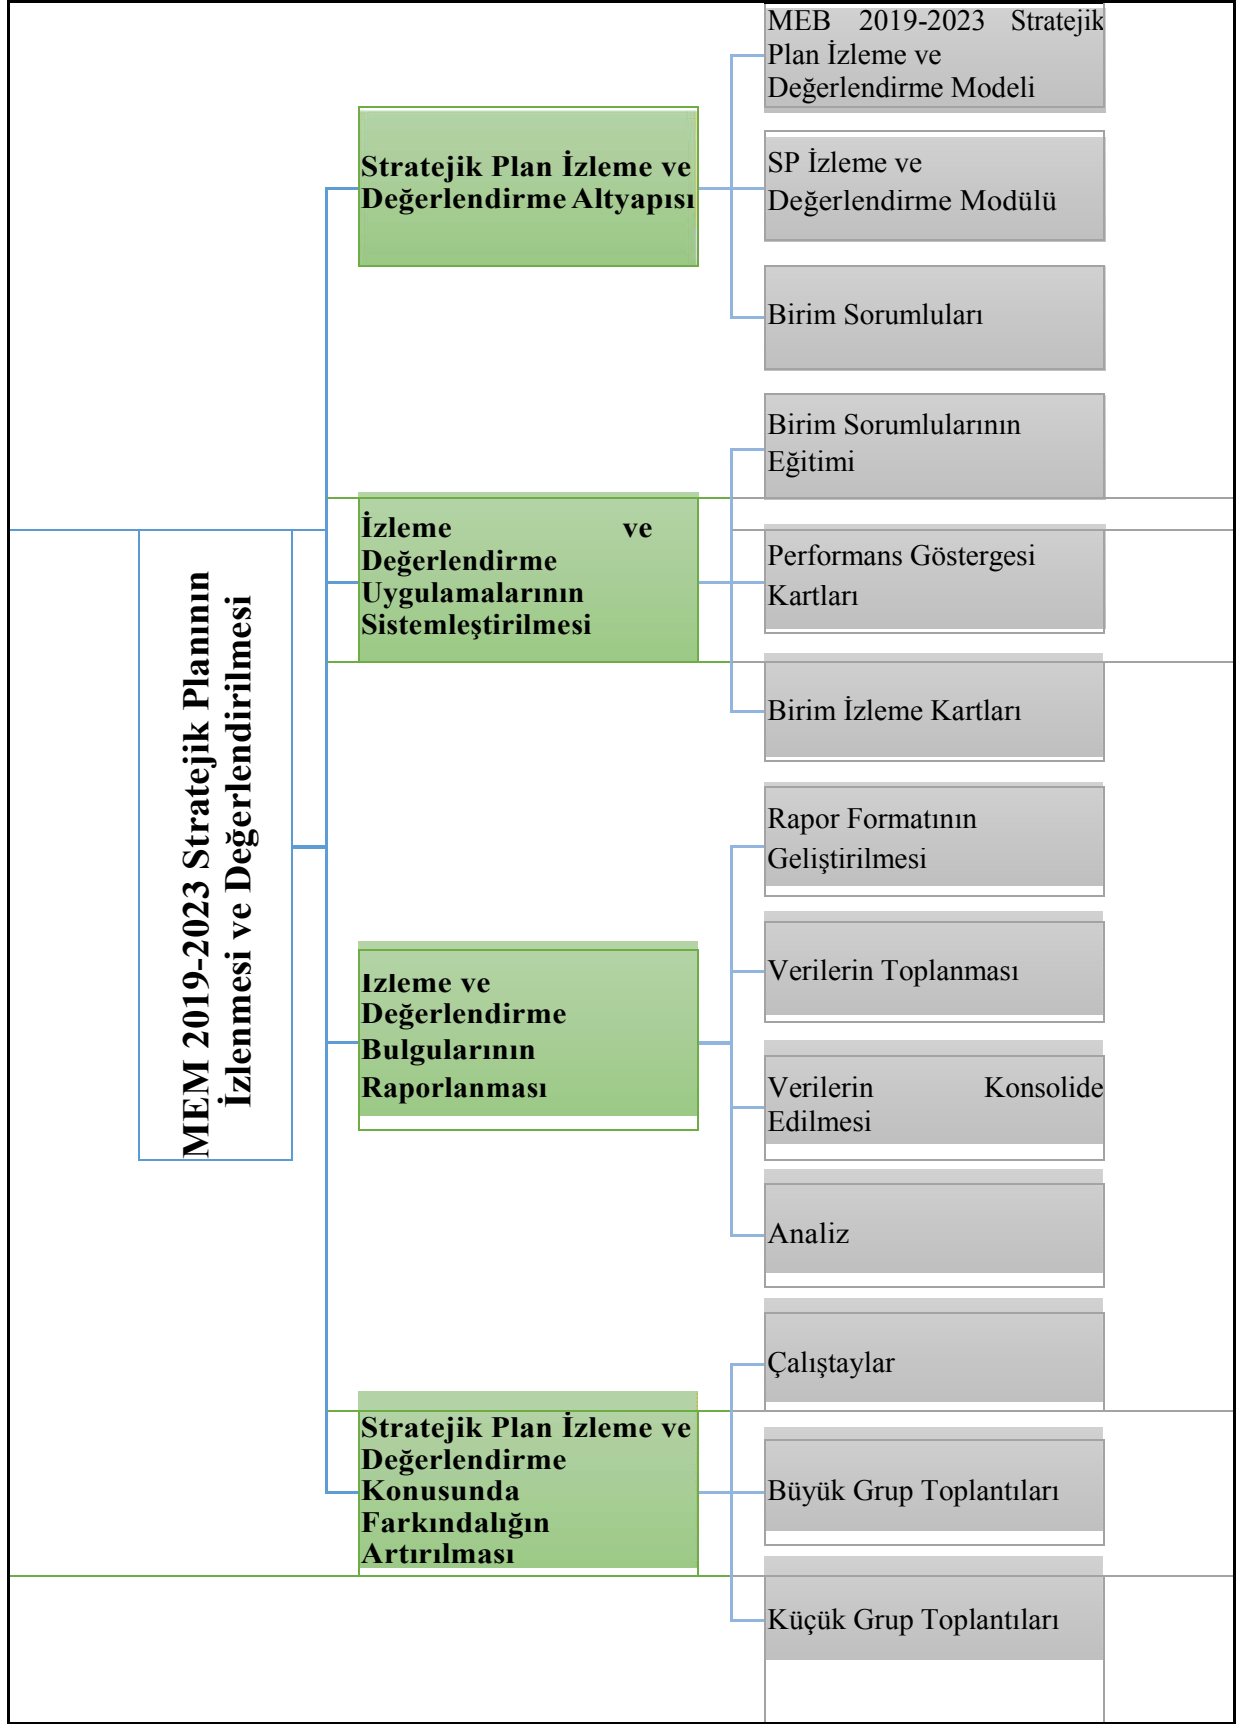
MEM 2019-2023 Stratejik Planının İzlenmesi ve Değerlendirilmesi

Stratejik Plan İzleme ve Değerlendirme Altyapısı

MEB 2019-2023 Stratejik Plan İzleme ve Değerlendirme Modeli

SP İzleme ve Değerlendirme Modülü

Birim Sorumluları

İzleme ve Değerlendirme Uygulamalarının Sistemleştirilmesi

Birim Sorumlularının Eğitimi

Performans Göstergesi Kartları

Birim İzleme Kartları

Izleme ve Değerlendirme Bulgularının Raporlanması

Rapor Formatının Geliştirilmesi

Verilerin Toplanması

Verilerin Konsolide Edilmesi

Analiz

Stratejik Plan İzleme ve Değerlendirme Konusunda Farkındalığın Artırılması

Çalıştaylar

Büyük Grup Toplantıları

Küçük Grup Toplantıları